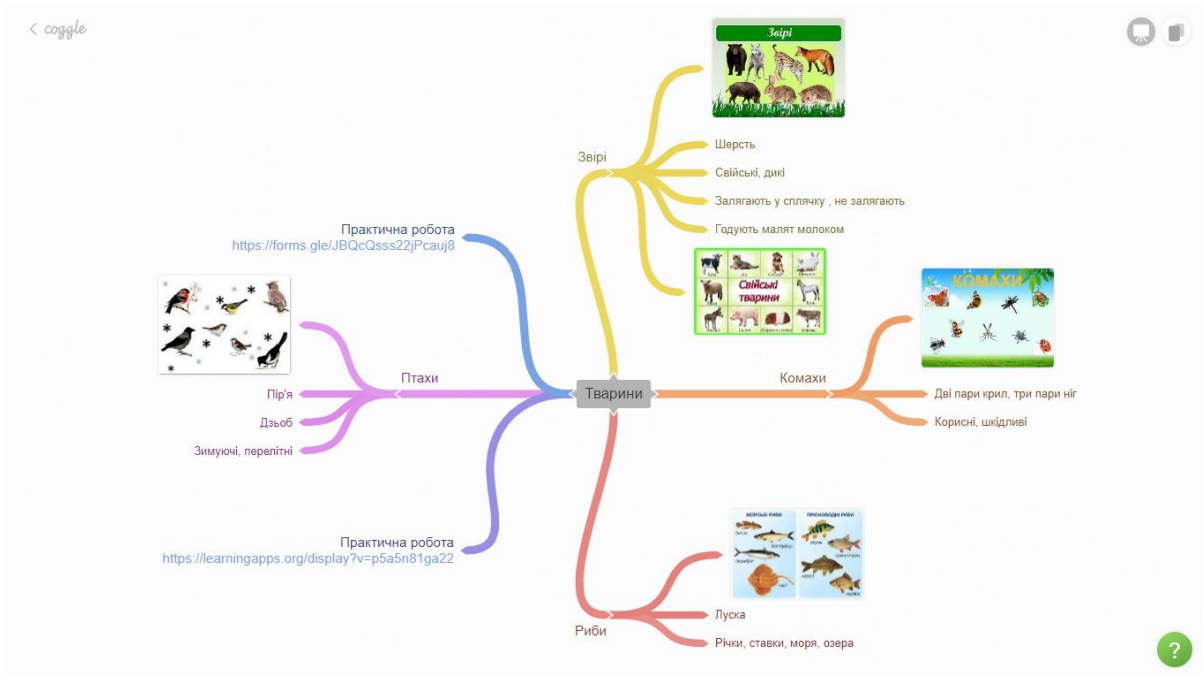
coggle

Звірі

Звірі
Шерсть
Свійські, дикі
Залягають у сплячку , не залягають
Годують малят молоком

Свійські тварини

Практична робота
https://forms.gle/JBQcQsss22jPcauj8

КОМАХИ

Птахи
Пір'я
Дзьоб
Зимуючі, перелітні

Тварини

Комахи
Дві пари крил, три пари ніг
Корисні, шкідливі

Практична робота
https://learningapps.org/display?v=p5a5n81ga22

МОРСЬКІ РИБИ
ПРІСНОВОДНІ РИБИ

Риби
Луска
Річки, ставки, моря, озера

?